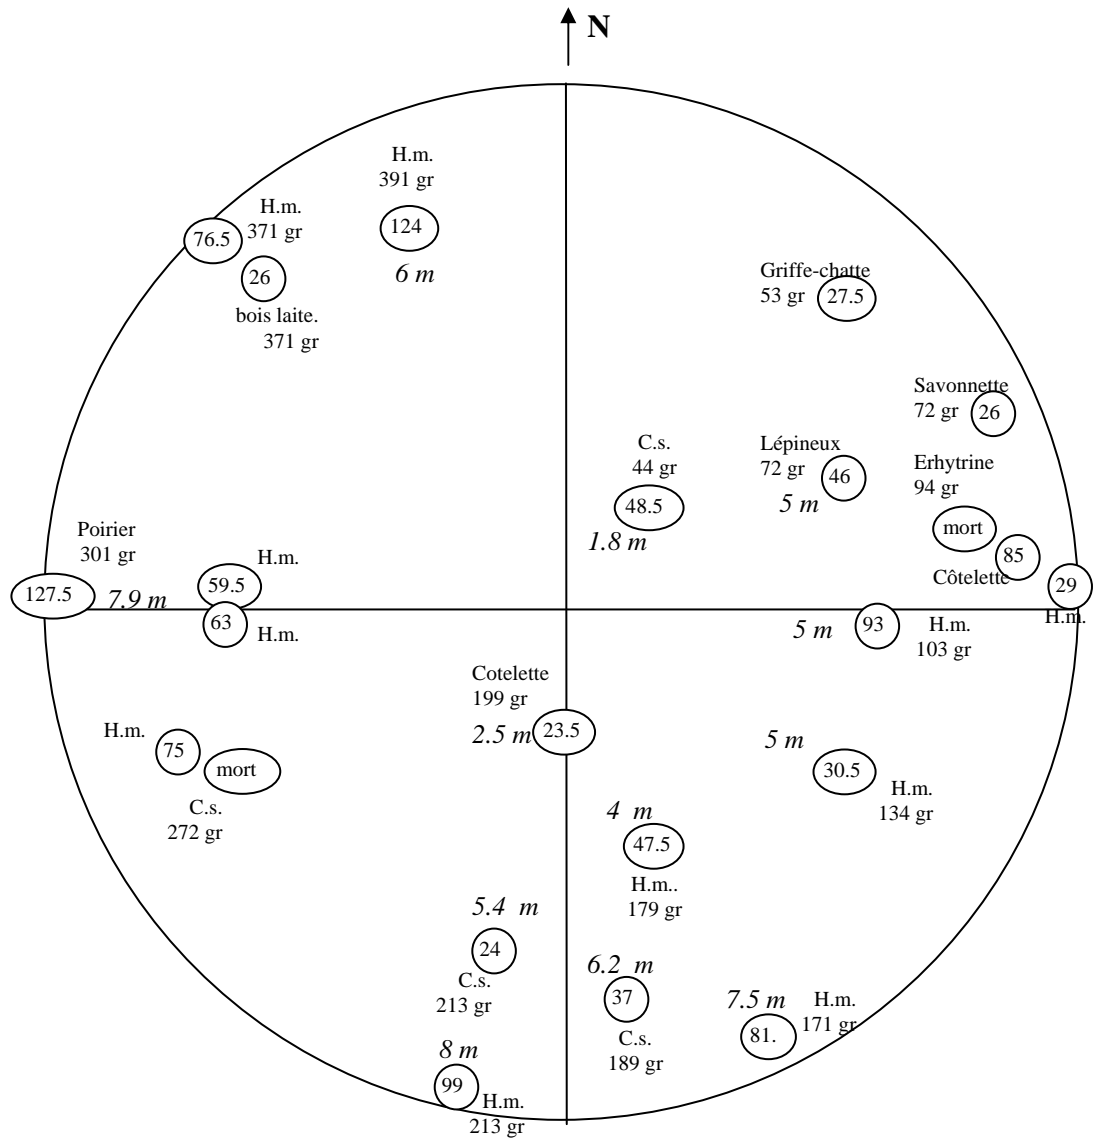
N

H.m.
391 gr

H.m.
371 gr

76.5

124

26

6 m

bois laite.
371 gr

Griffe-chatte
53 gr 27.5

Savonnette
72 gr 26

C.s.
44 gr

Lépineux
72 gr 46

Erhytrine
94 gr

48.5

5 m

mort

1.8 m

85

Poirier
301 gr

H.m.

59.5

Côtelette

29

127.5

7.9 m

63

H.m.

5 m

93

H.m.
103 gr

H.m.

Cotelette
199 gr

2.5 m 23.5

H.m.

75

mort

5 m

30.5

H.m.
134 gr

C.s.
272 gr

4 m

47.5

H.m..
179 gr

5.4 m

24

C.s.
213 gr

6.2 m

37

C.s.
189 gr

7.5 m

H.m.
171 gr

81.

8 m

99

H.m.
213 gr